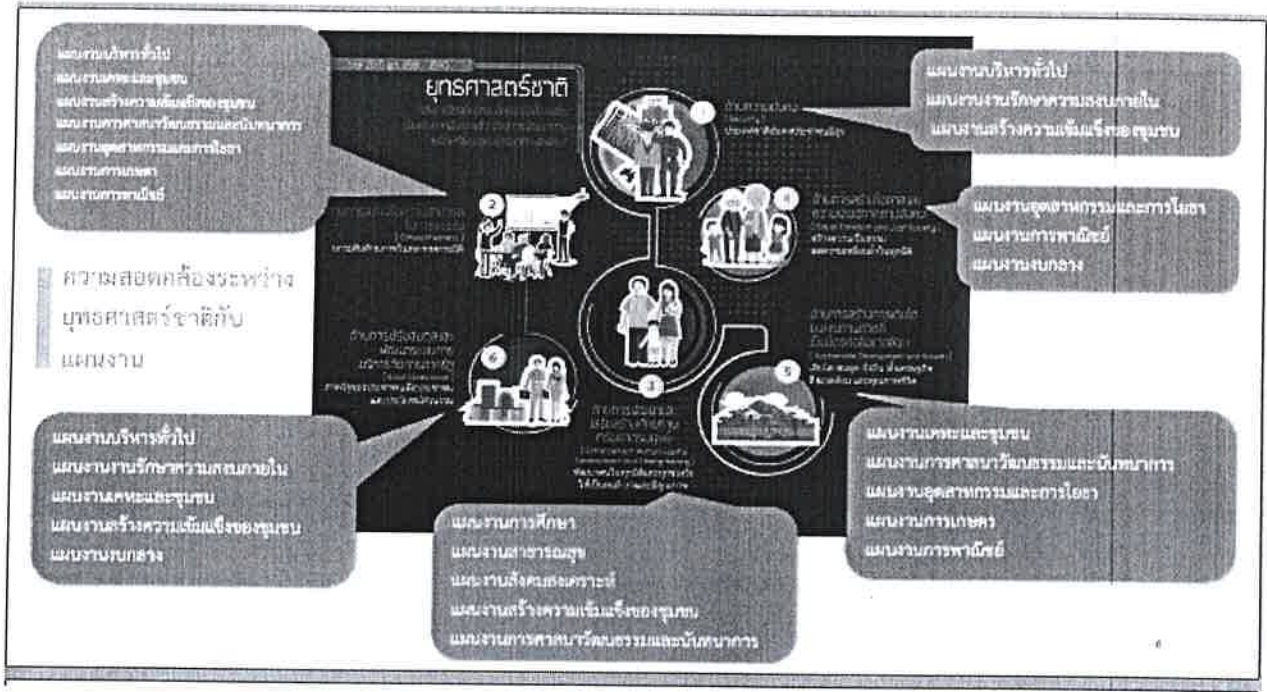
แผนงานบริหารทั่วไป
แผนงานเคหะและชุมชน
แผนงานสร้างความเข้มแข็งของชุมชน
แผนงานการศาสนาวัฒนธรรมและนันทนาการ
แผนงานอุตสาหกรรมและการโยธา
แผนงานการเกษตร
แผนงานการพาณิชย์

ยุทธศาสตร์ชาติ

แผนงานบริหารทั่วไป
แผนงานงานรักษาความสงบภายใน
แผนงานสร้างความเข้มแข็งของชุมชน

แผนงานอุตสาหกรรมและการโยธา
แผนงานการพาณิชย์
แผนงานงบกลาง

ความสอดคล้องระหว่างยุทธศาสตร์ชาติกับแผนงาน

แผนงานบริหารทั่วไป
แผนงานงานรักษาความสงบภายใน
แผนงานเคหะและชุมชน
แผนงานสร้างความเข้มแข็งของชุมชน
แผนงานงบกลาง

แผนงานการศึกษา
แผนงานสาธารณสุข
แผนงานสังคมสงเคราะห์
แผนงานสร้างความเข้มแข็งของชุมชน
แผนงานการศาสนาวัฒนธรรมและนันทนาการ

แผนงานเคหะและชุมชน
แผนงานการศาสนาวัฒนธรรมและนันทนาการ
แผนงานอุตสาหกรรมและการโยธา
แผนงานการเกษตร
แผนงานการพาณิชย์

1 2 3 4 5 6